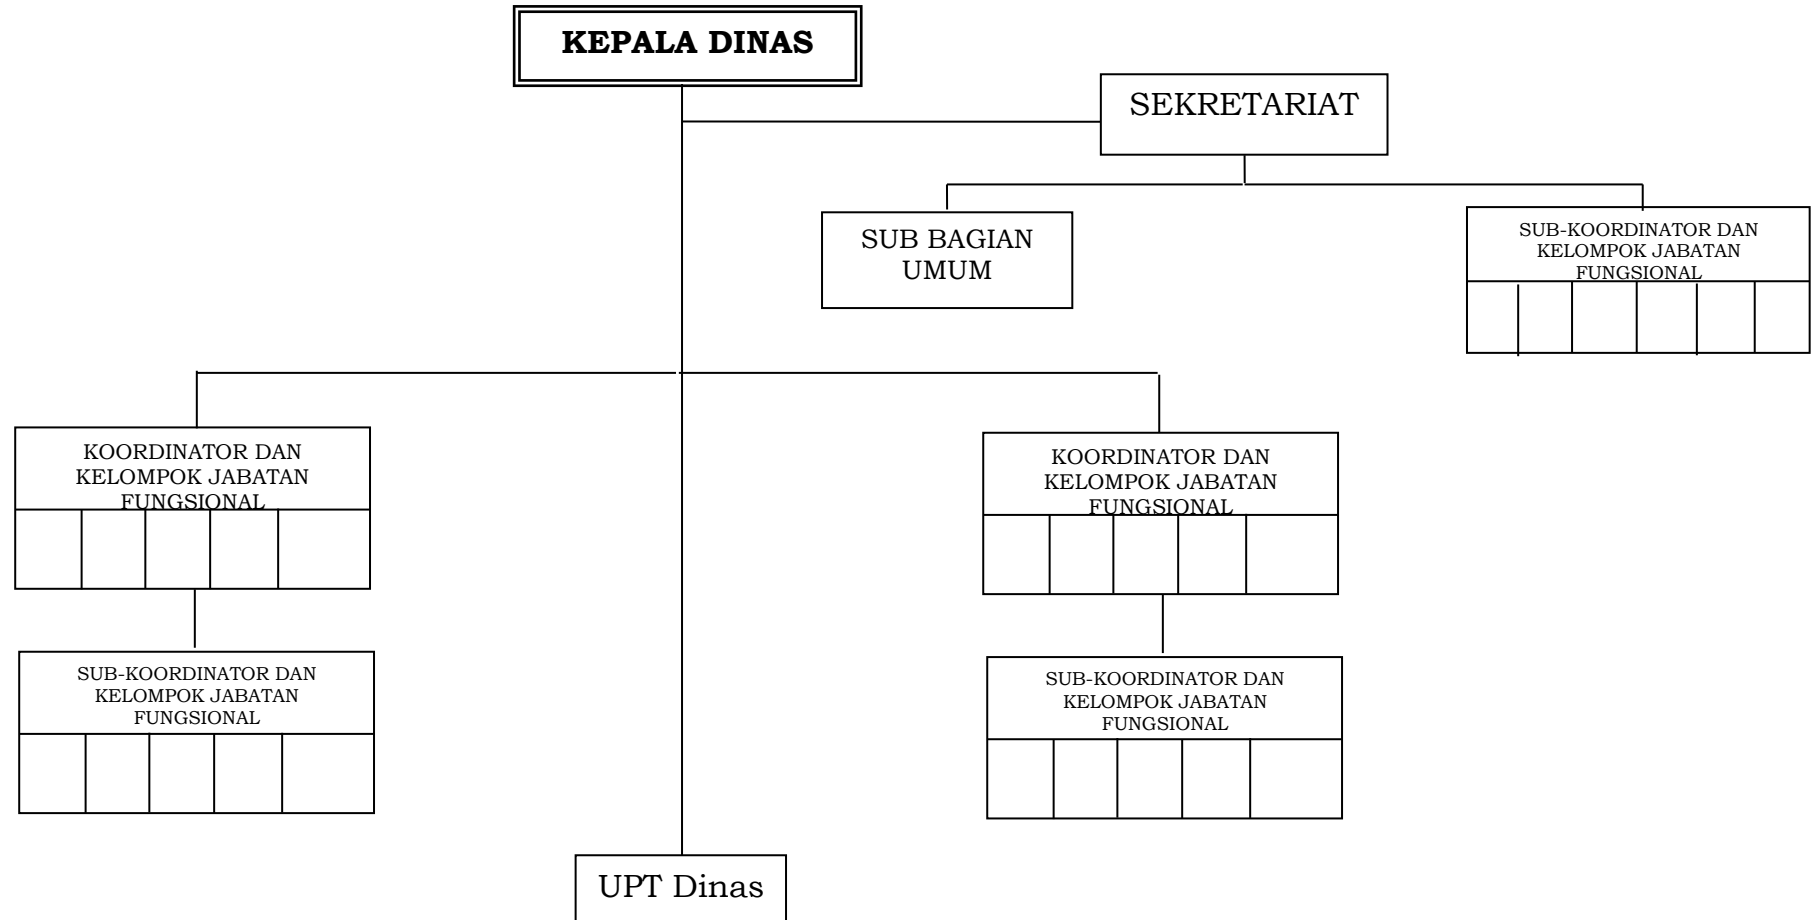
KEPALA DINAS

SEKRETARIAT

SUB BAGIAN UMUM

SUB-KOORDINATOR DAN KELOMPOK JABATAN FUNGSIONAL

KOORDINATOR DAN KELOMPOK JABATAN FUNGSIONAL

SUB-KOORDINATOR DAN KELOMPOK JABATAN FUNGSIONAL

KOORDINATOR DAN KELOMPOK JABATAN FUNGSIONAL

SUB-KOORDINATOR DAN KELOMPOK JABATAN FUNGSIONAL

UPT Dinas